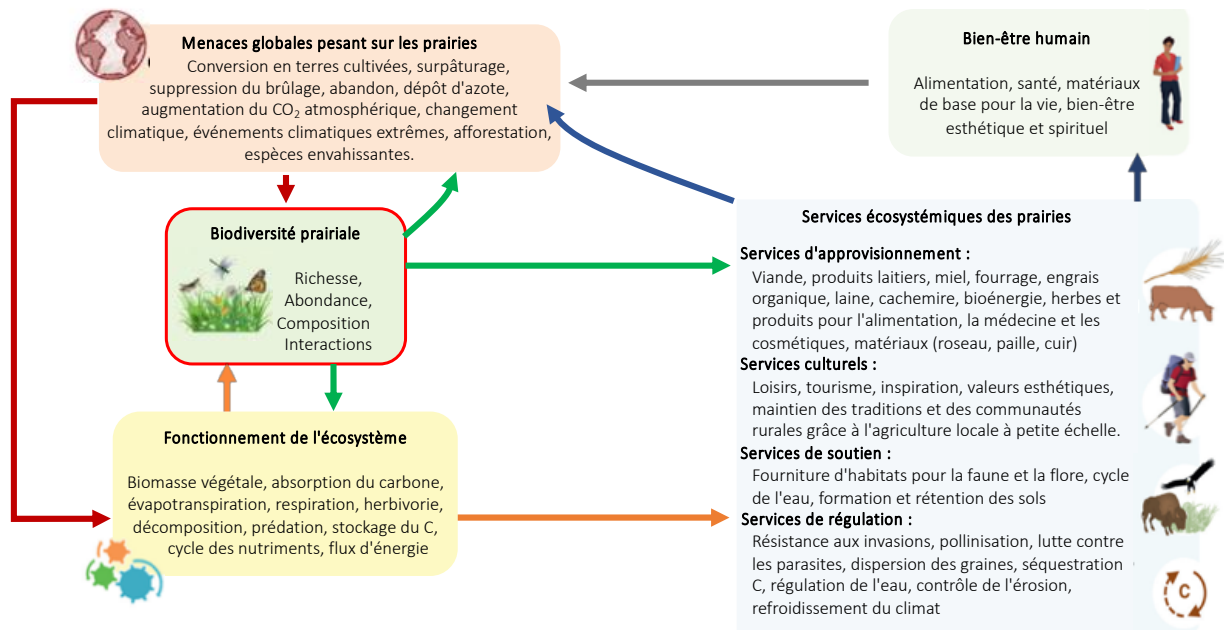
Menaces globales pesant sur les prairies
Conversion en terres cultivées, surpâturage, suppression du brûlage, abandon, dépôt d'azote, augmentation du $CO_2$ atmosphérique, changement climatique, événements climatiques extrêmes, afforestation, espèces envahissantes.

Bien-être humain
Alimentation, santé, matériaux de base pour la vie, bien-être esthétique et spirituel

Biodiversité prairiale
Richesse, Abondance, Composition Interactions

Services écosystémiques des prairies
Services d'approvisionnement :
Viande, produits laitiers, miel, fourrage, engrais organique, laine, cachemire, bioénergie, herbes et produits pour l'alimentation, la médecine et les cosmétiques, matériaux (roseau, paille, cuir)
Services culturels :
Loisirs, tourisme, inspiration, valeurs esthétiques, maintien des traditions et des communautés rurales grâce à l'agriculture locale à petite échelle.
Services de soutien :
Fourniture d'habitats pour la faune et la flore, cycle de l'eau, formation et rétention des sols
Services de régulation :
Résistance aux invasions, pollinisation, lutte contre les parasites, dispersion des graines, séquestration C, régulation de l'eau, contrôle de l'érosion, refroidissement du climat

Fonctionnement de l'écosystème
Biomasse végétale, absorption du carbone, évapotranspiration, respiration, herbivorie, décomposition, prédation, stockage du C, cycle des nutriments, flux d'énergie

C